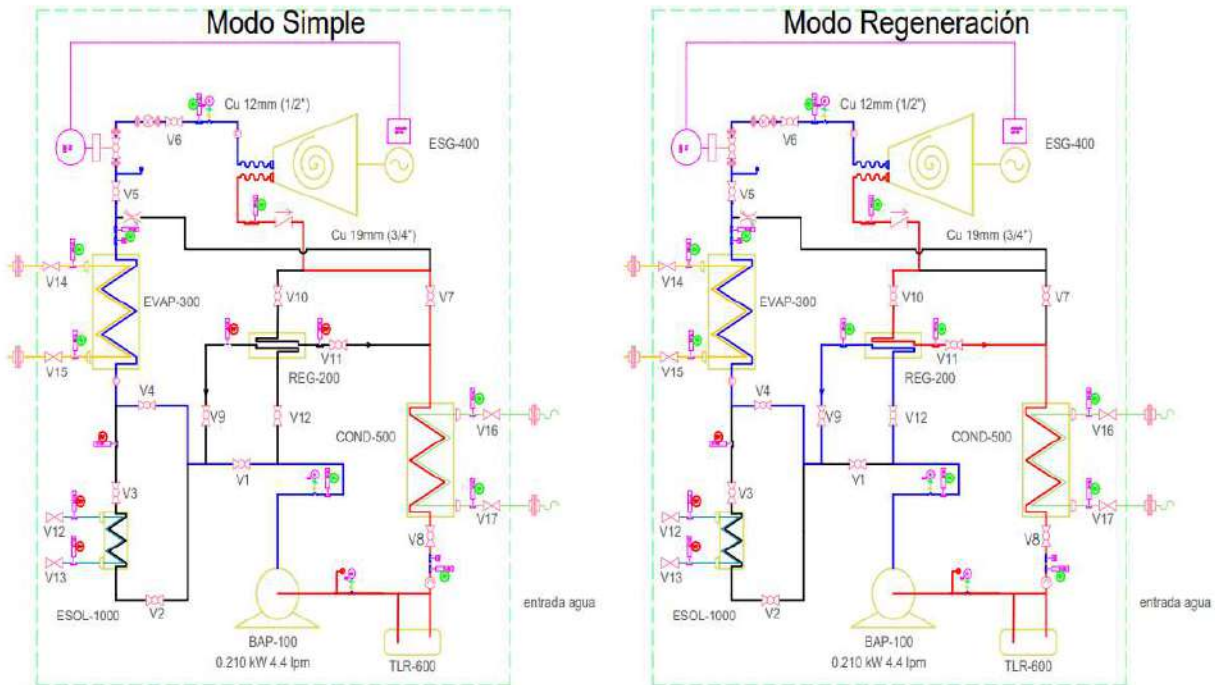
Modo Simple

Cu 12mm (1/2")
V6
ESG-400
V5
Cu 19mm (3/4")
V14
EVAP-300
V10
V7
V15
V11
REG-200
V4
V9
V12
V16
COND-500
V1
V3
V17
V12
V13
V8
ESOL-1000
V2
entrada agua
BAP-100
0.210 kW 4.4 lpm
TLR-600

Modo Regeneración

Cu 12mm (1/2")
V6
ESG-400
V5
Cu 19mm (3/4")
V14
EVAP-300
V10
V7
V15
V11
REG-200
V4
V9
V12
V16
COND-500
V1
V3
V17
V12
V13
V8
ESOL-1000
V2
entrada agua
BAP-100
0.210 kW 4.4 lpm
TLR-600